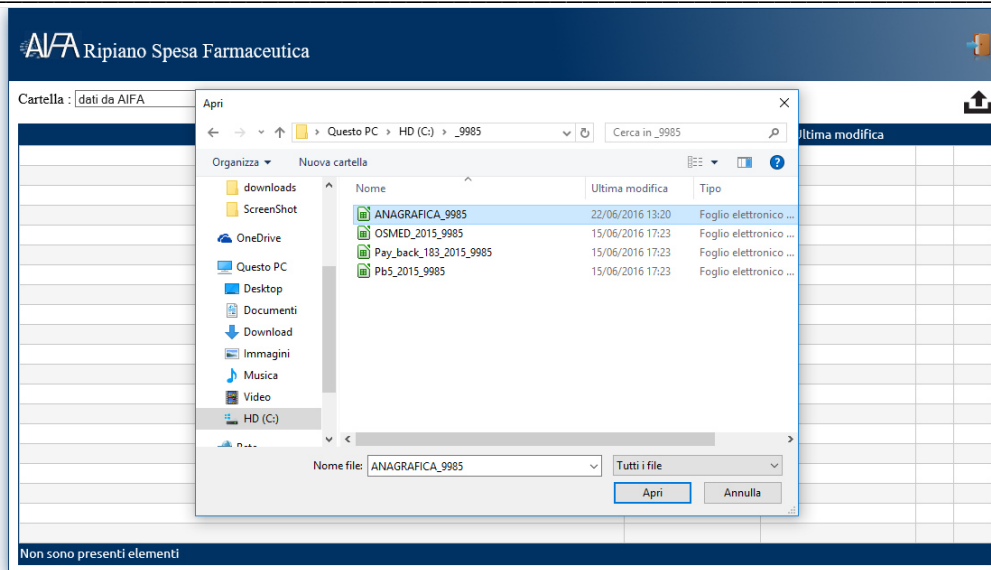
AIFA Ripiano Spesa Farmaceutica

Cartella : dati da AIFA

Ultima modifica

Apri

Questo PC > HD (C:) > _9985

Cerca in _9985

Organizza ▾ Nuova cartella

downloads
ScreenShot
OneDrive
Questo PC
Desktop
Documenti
Download
Immagini
Musica
Video
HD (C:)
Rete

| Nome | Ultima modifica | Tipo |
|---|---|---|
| ANAGRAFICA_9985 | 22/06/2016 13:20 | Foglio elettronico ... |
| OSMED_2015_9985 | 15/06/2016 17:23 | Foglio elettronico ... |
| Pay_back_183_2015_9985 | 15/06/2016 17:23 | Foglio elettronico ... |
| Pb5_2015_9985 | 15/06/2016 17:23 | Foglio elettronico ... |

Nome file: ANAGRAFICA_9985

Tutti i file

Apri Annulla

Non sono presenti elementi